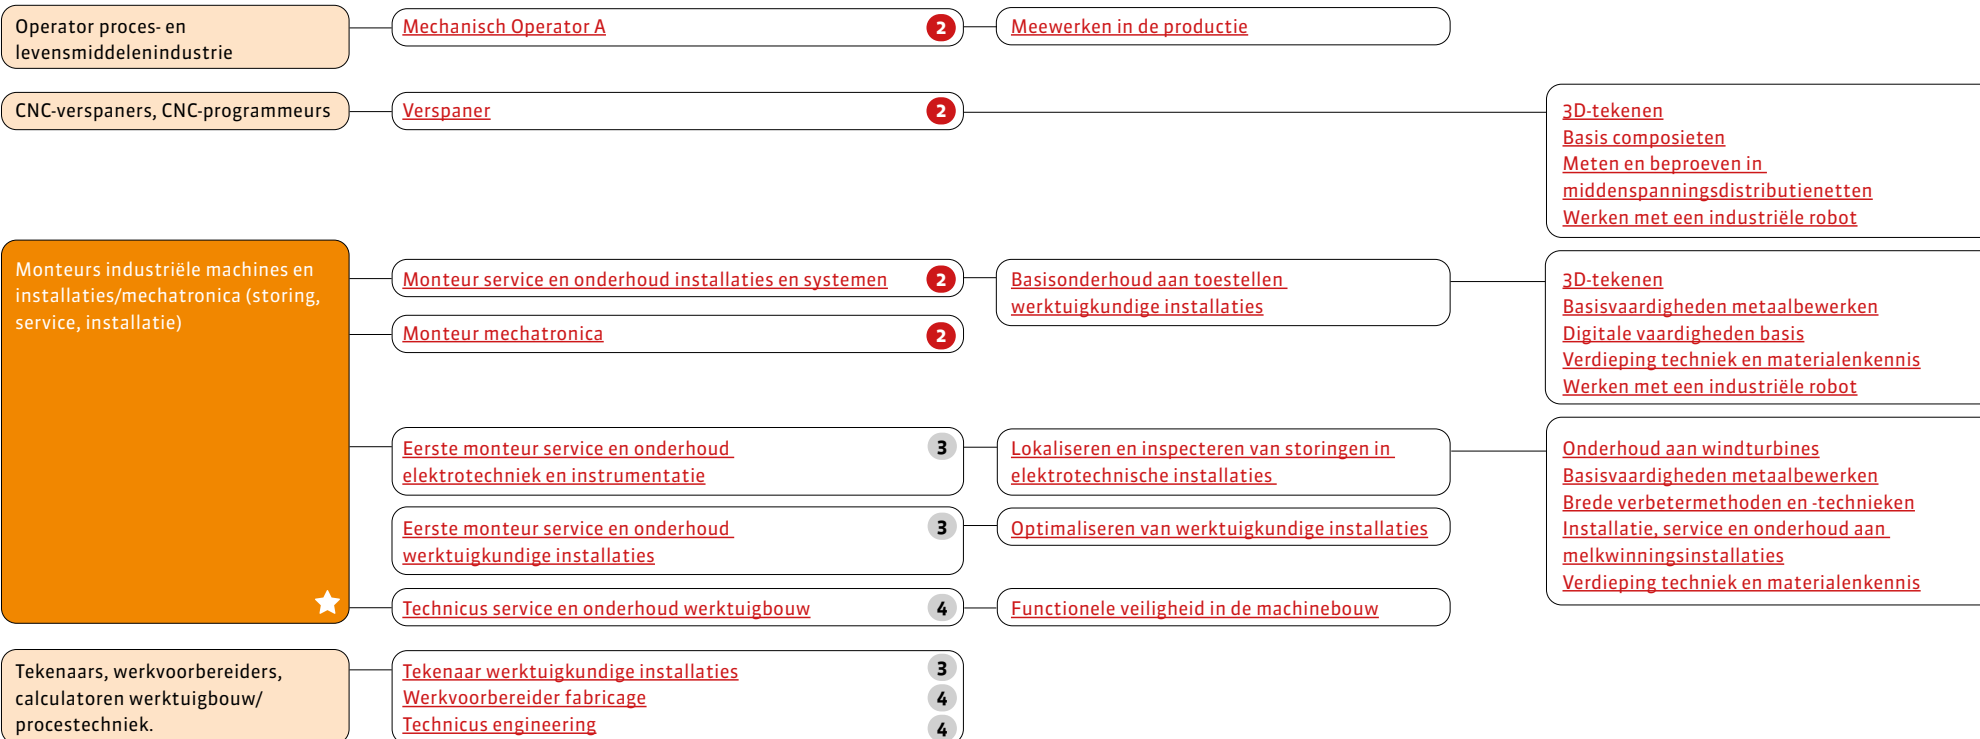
Operator proces- en levensmiddelenindustrie

Mechanisch Operator A 2

Meewerken in de productie

CNC-verspaners, CNC-programmeurs

Verspaner 2

3D-tekenen
Basis composieten
Meten en beproeven in middenspanningsdistributienetten
Werken met een industriële robot

Monteurs industriële machines en installaties/mechatronica (storing, service, installatie)

Monteur service en onderhoud installaties en systemen 2

Monteur mechatronica 2

Basisonderhoud aan toestellen werktuigkundige installaties

3D-tekenen
Basisvaardigheden metaalbewerken
Digitale vaardigheden basis
Verdieping techniek en materialenkennis
Werken met een industriële robot

Eerste monteur service en onderhoud elektrotechniek en instrumentatie 3

Lokaliseren en inspecteren van storingen in elektrotechnische installaties

Eerste monteur service en onderhoud werktuigkundige installaties 3

Optimaliseren van werktuigkundige installaties

Technicus service en onderhoud werktuigbouw 4

Functionele veiligheid in de machinebouw

Onderhoud aan windturbines
Basisvaardigheden metaalbewerken
Brede verbetermethoden en -technieken
Installatie, service en onderhoud aan melkwinningsinstallaties
Verdieping techniek en materialenkennis

Tekenaars, werkvoorbereiders, calculatoren werktuigbouw/ procestechniek.

Tekenaar werktuigkundige installaties 3
Werkvoorbereider fabricage 4
Technicus engineering 4